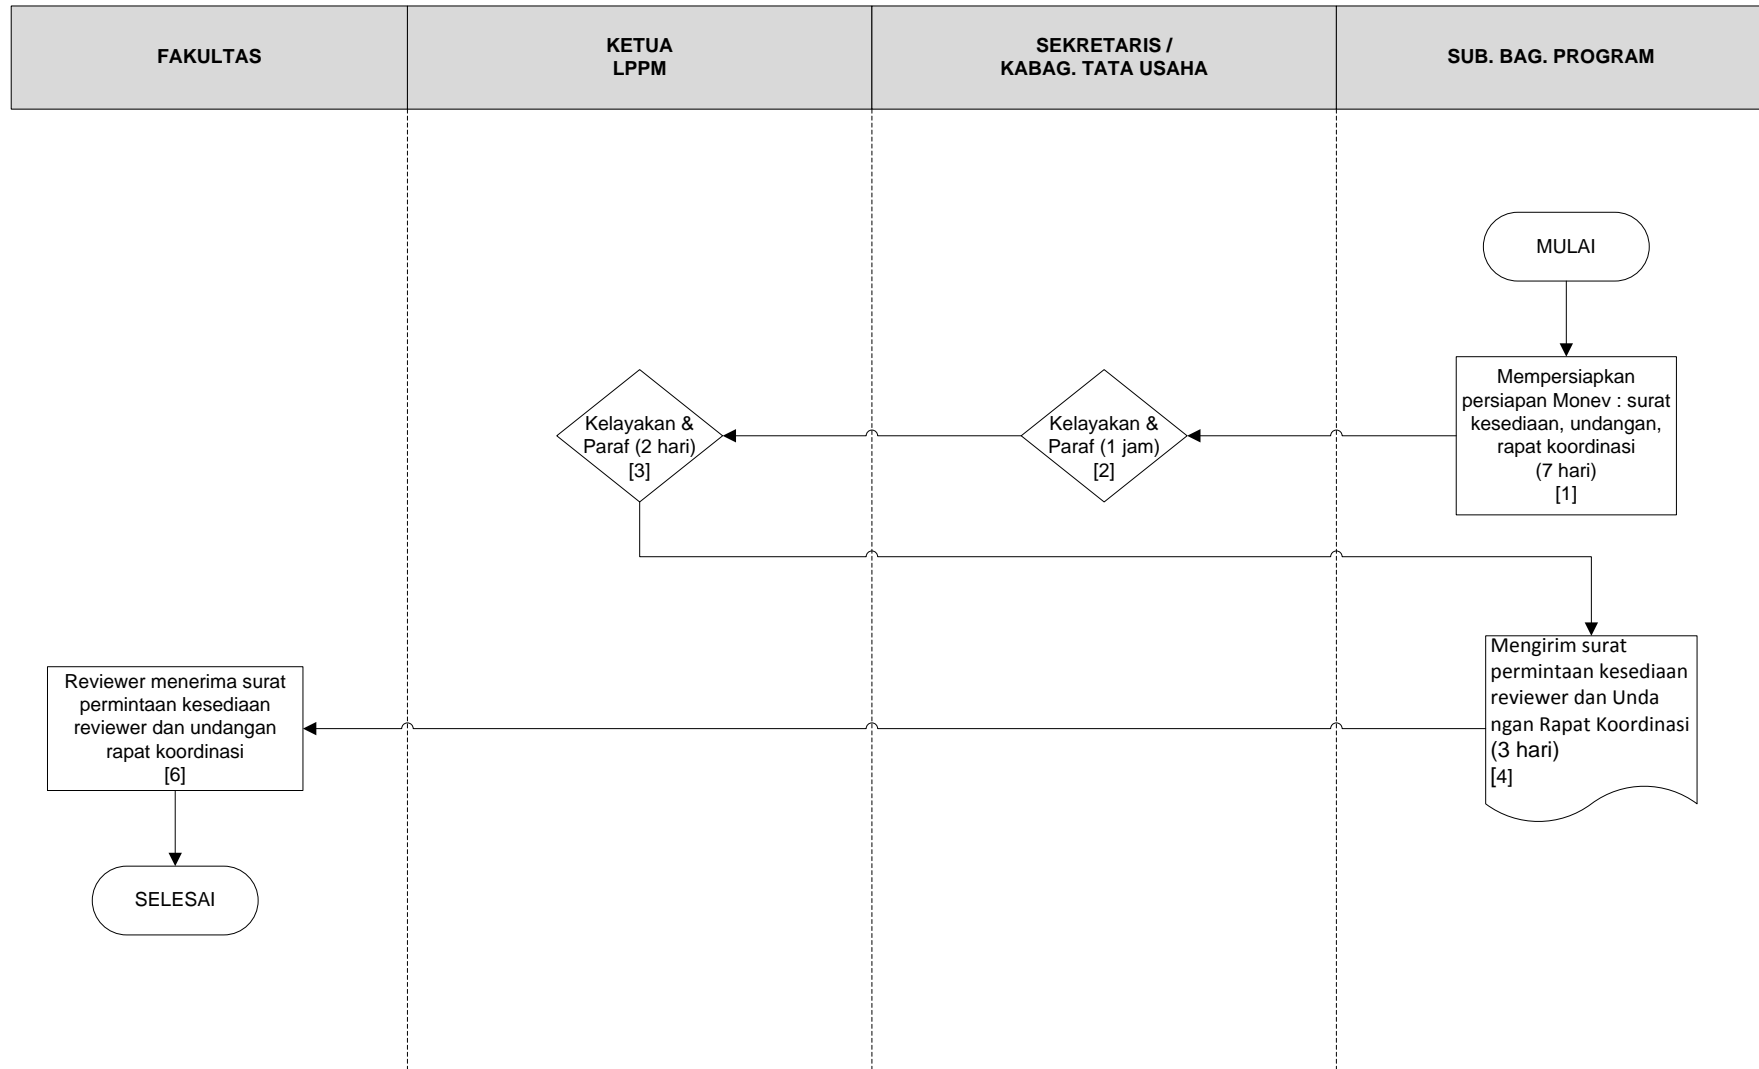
| FAKULTAS | KETUA LPPM | SEKRETARIS / KABAG. TATA USAHA | SUB. BAG. PROGRAM |
|---|---|---|---|

MULAI

Mempersiapkan persiapan Monev : surat kesediaan, undangan, rapat koordinasi (7 hari) [1]

Kelayakan & Paraf (1 jam) [2]

Kelayakan & Paraf (2 hari) [3]

Mengirim surat permintaan kesediaan reviewer dan Unda ngan Rapat Koordinasi (3 hari) [4]

Reviewer menerima surat permintaan kesediaan reviewer dan undangan rapat koordinasi [6]

SELESAI